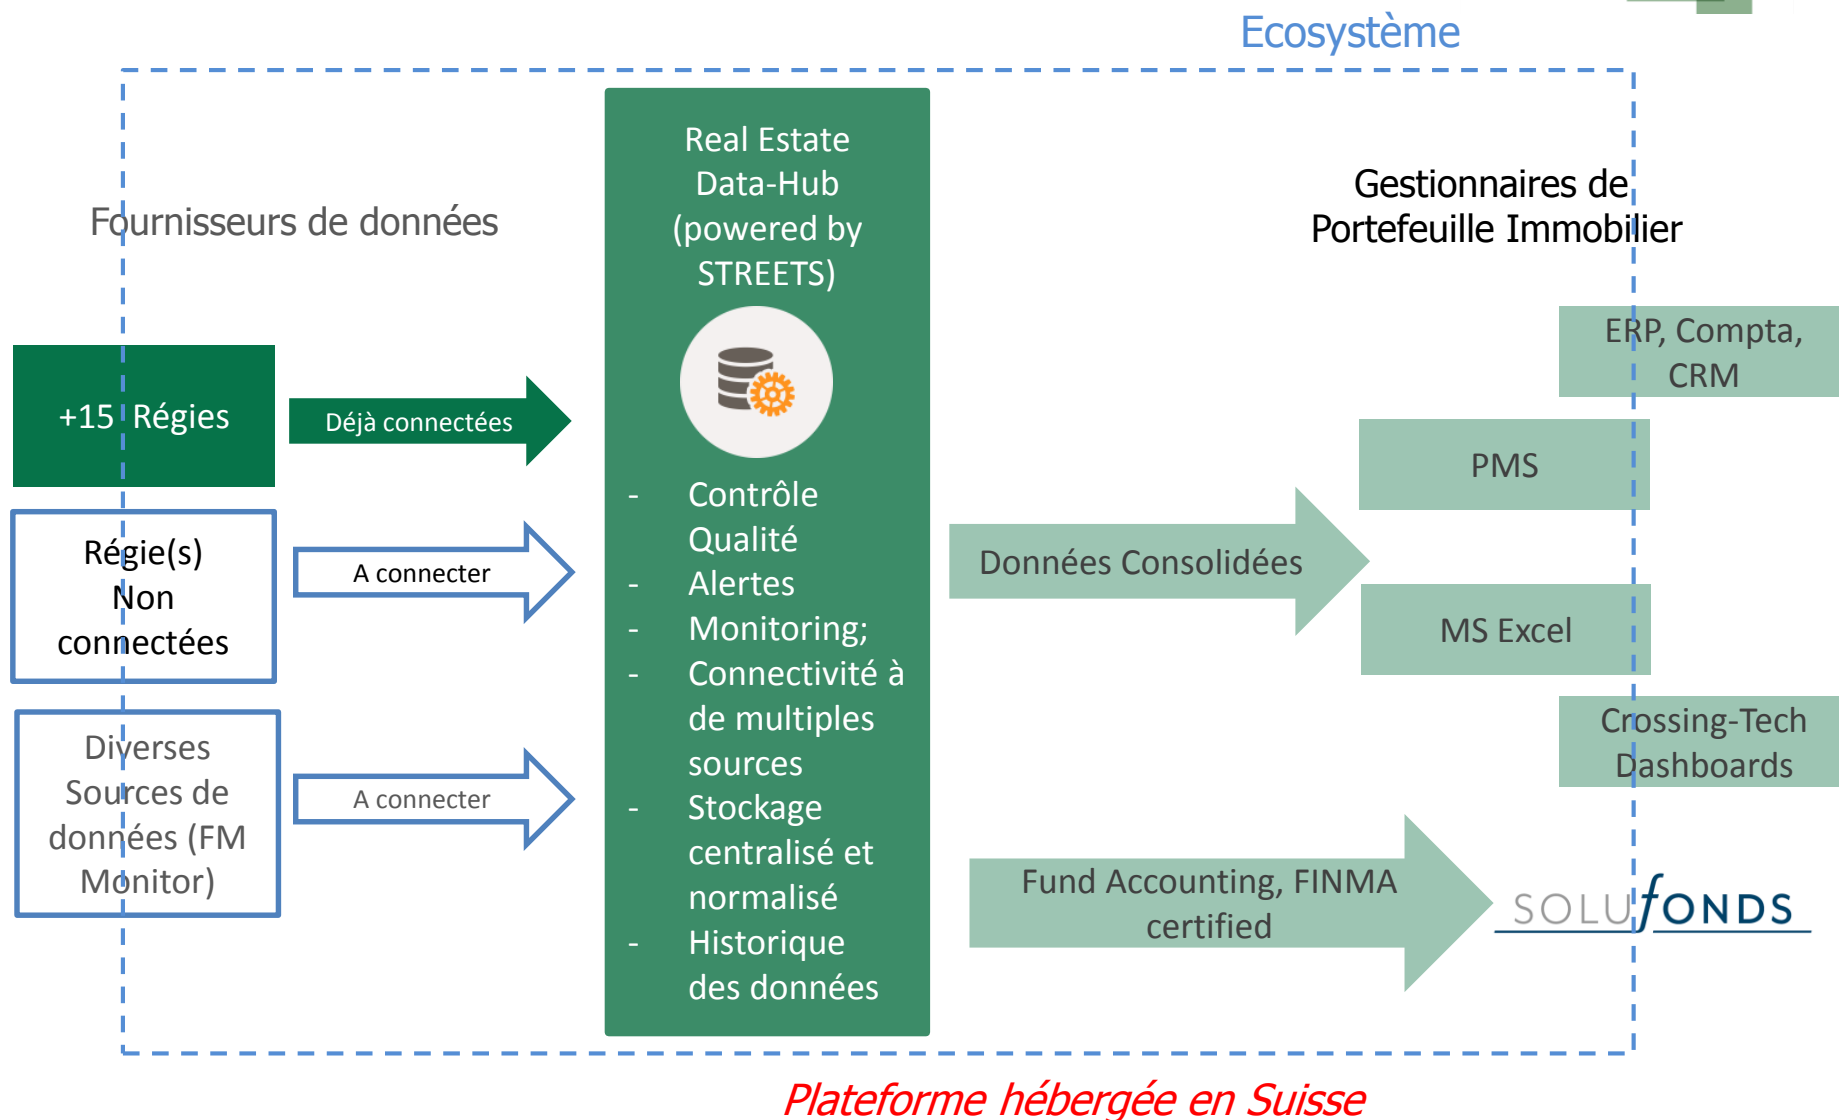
Ecosystème

Fournisseurs de données

Real Estate Data-Hub (powered by STREETS)

Gestionnaires de Portefeuille Immobilier

+15 Régies

Déjà connectées

Régie(s) Non connectées

A connecter

Diverses Sources de données (FM Monitor)

A connecter

- Contrôle Qualité
- Alertes
- Monitoring;
- Connectivité à de multiples sources
- Stockage centralisé et normalisé
- Historique des données

ERP, Compta, CRM

PMS

Données Consolidées

MS Excel

Crossing-Tech Dashboards

Fund Accounting, FINMA certified

SOLUfONDS

Plateforme hébergée en Suisse